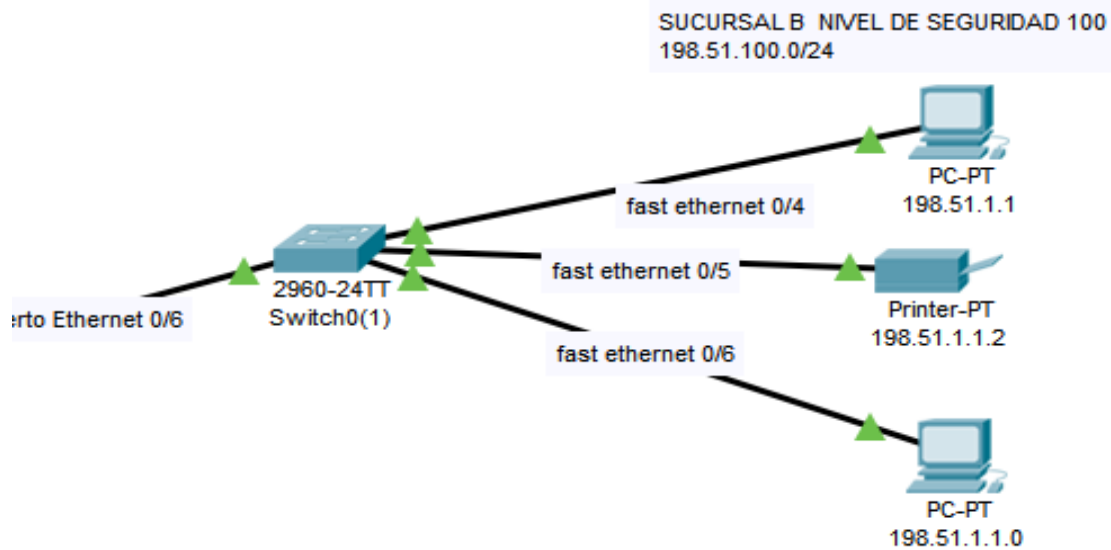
SUCURSAL B NIVEL DE SEGURIDAD 100
198.51.100.0/24

PC-PT
198.51.1.1

fast ethernet 0/4

fast ethernet 0/5

Printer-PT
198.51.1.1.2

erto Ethernet 0/6

2960-24TT
Switch0(1)

fast ethernet 0/6

PC-PT
198.51.1.1.0